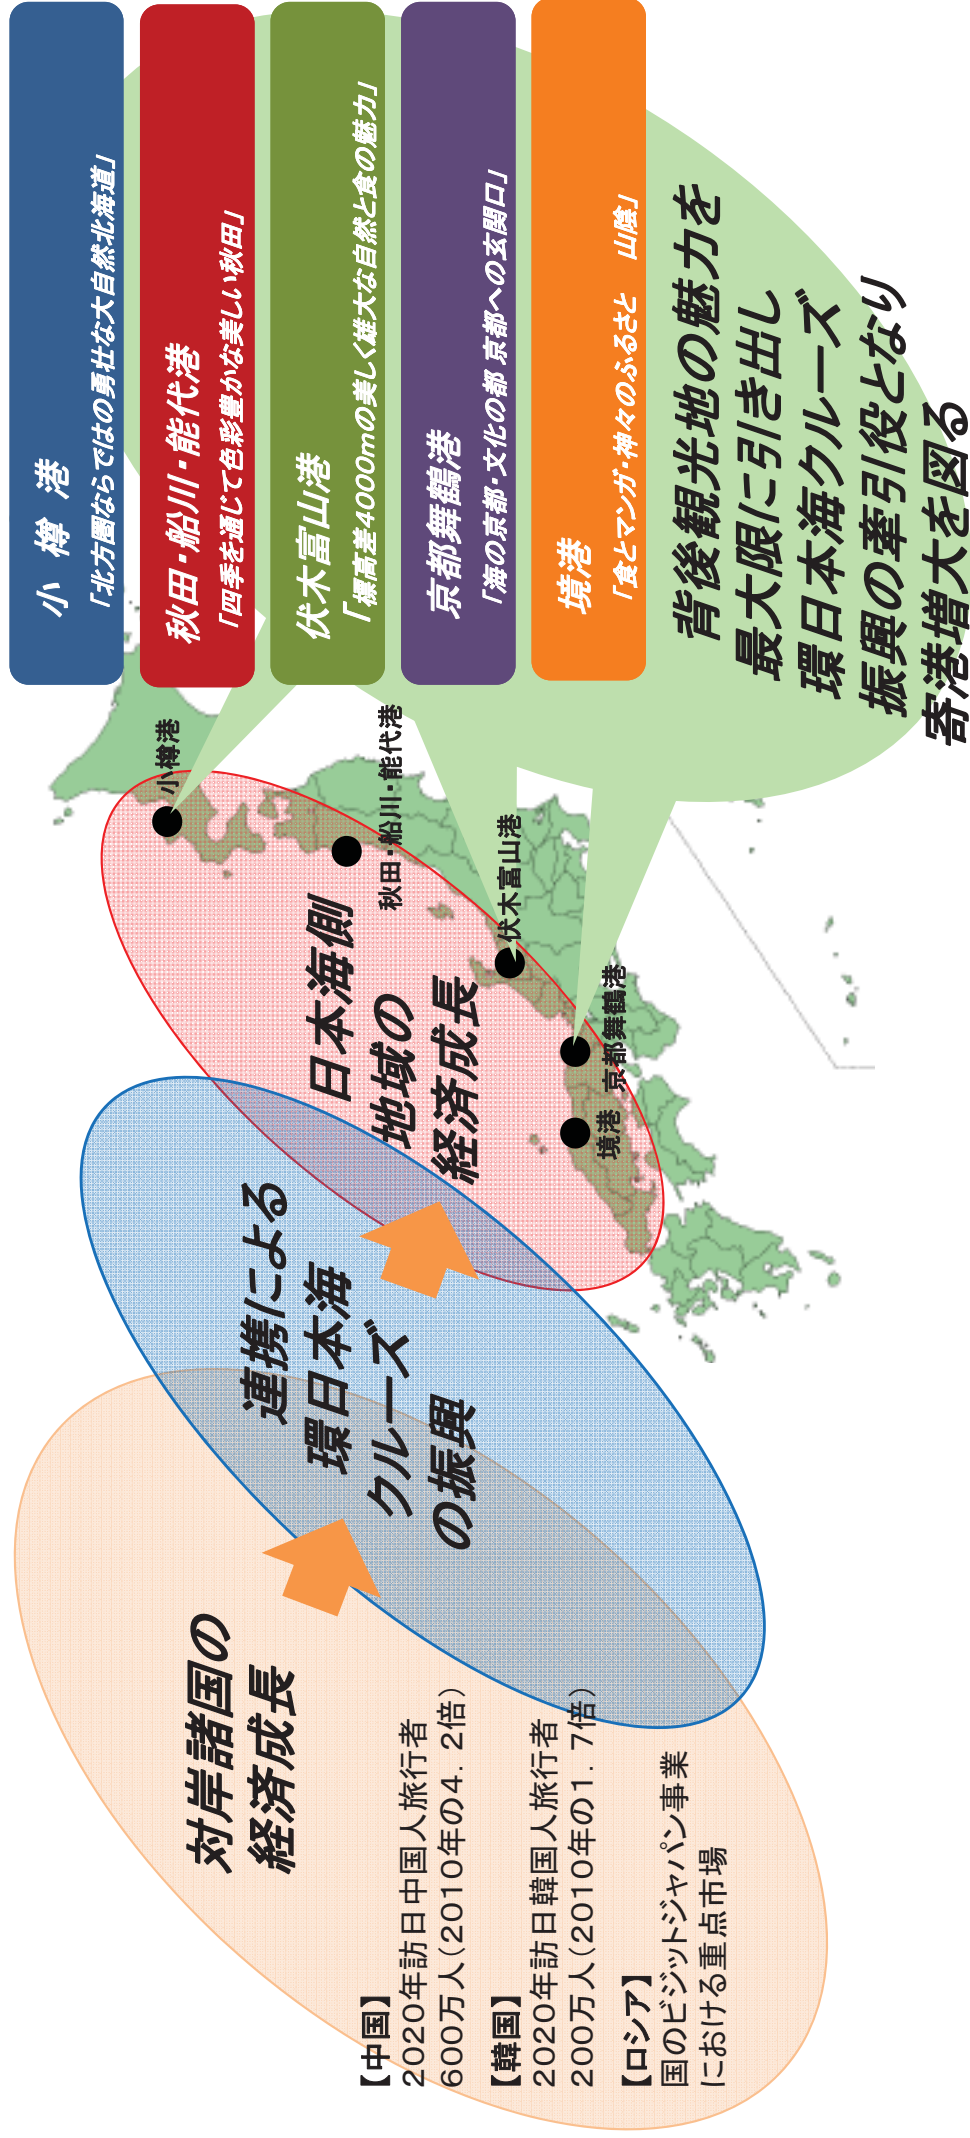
小樽港
「北方圏ならではの勇壮な大自然北海道」

秋田・船川・能代港
「四季を通じて色彩豊かな美しい秋田」

伏木富山港
「標高差4000mの美しく雄大な自然と食の魅力」

京都舞鶴港
「海の京都・文化の都 京都への玄関口」

境港
「食とマンガ・神々のふるさと 山陰」

背後観光地の魅力を最大限に引き出し環日本海クルーズ振興の牽引役となり寄港増大を図る

小樽港
秋田・船川・能代港
伏木富山港
京都舞鶴港
境港

日本海側地域の経済成長

連携による環日本海クルーズの振興

対岸諸国の経済成長

【中国】
2020年訪日中国人旅行者600万人（2010年の4.2倍）

【韓国】
2020年訪日韓国人旅行者200万人（2010年の1.7倍）

【ロシア】
国のビジットジャパン事業における重点市場